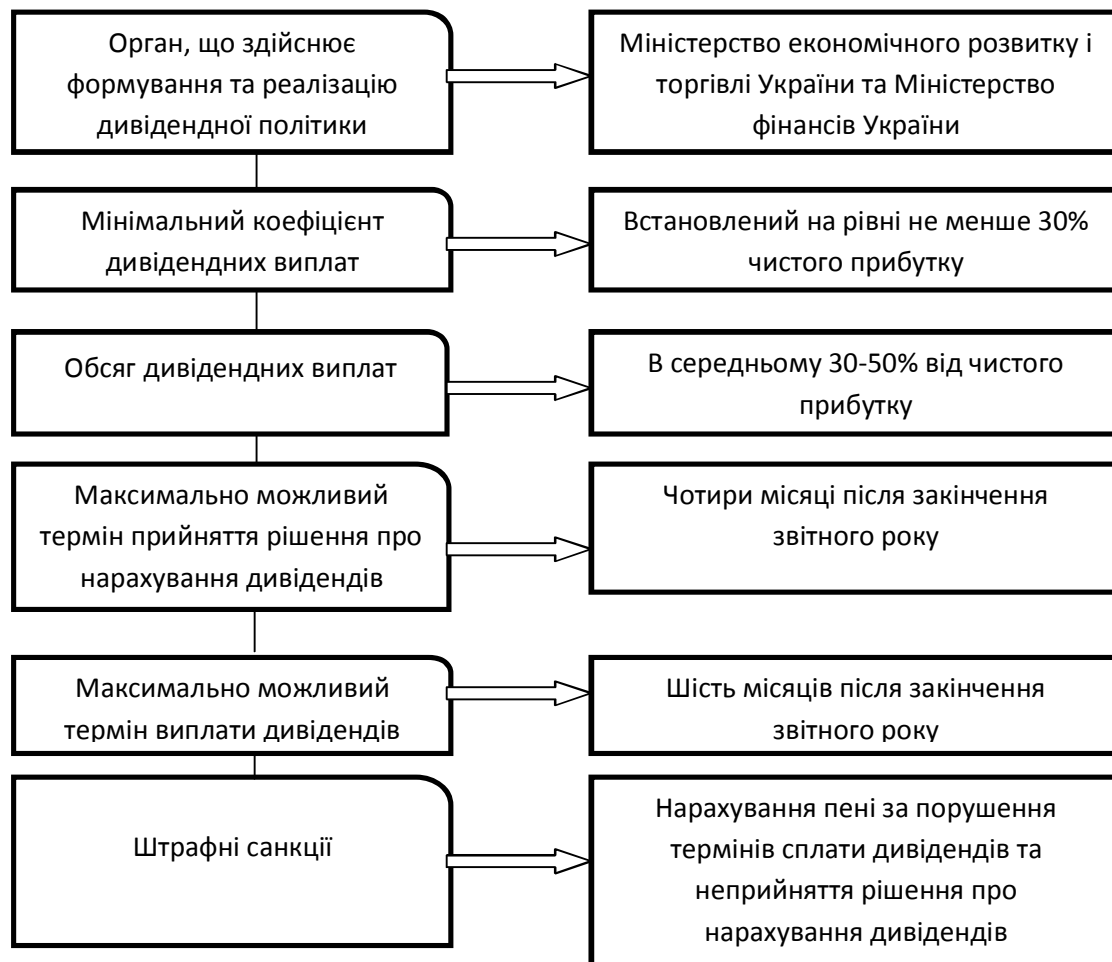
Орган, що здійснює формування та реалізацію дивідендної політики

Міністерство економічного розвитку і торгівлі України та Міністерство фінансів України

Мінімальний коефіцієнт дивідендних виплат

Встановлений на рівні не менше 30% чистого прибутку

Обсяг дивідендних виплат

В середньому 30-50% від чистого прибутку

Максимально можливий термін прийняття рішення про нарахування дивідендів

Чотири місяці після закінчення звітного року

Максимально можливий термін виплати дивідендів

Шість місяців після закінчення звітного року

Штрафні санкції

Нарахування пені за порушення термінів сплати дивідендів та неприйняття рішення про нарахування дивідендів